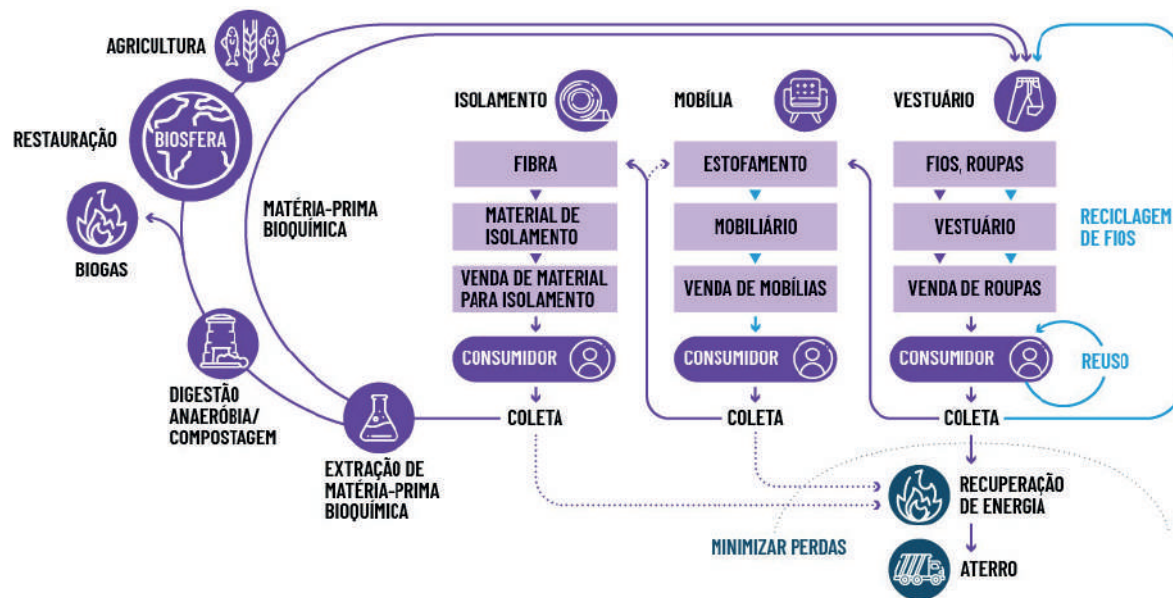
AGRICULTURA

RESTAURAÇÃO

BIOSFERA

BIOGAS

MATÉRIA-PRIMA BIOQUÍMICA

DIGESTÃO ANAERÓBIA/ COMPOSTAGEM

EXTRAÇÃO DE MATÉRIA-PRIMA BIOQUÍMICA

ISOLAMENTO

FIBRA

MATERIAL DE ISOLAMENTO

VENDA DE MATERIAL PARA ISOLAMENTO

CONSUMIDOR

COLETA

MOBÍLIA

ESTOFAMENTO

MOBILIÁRIO

VENDA DE MOBÍLIAS

CONSUMIDOR

COLETA

VESTUÁRIO

FIOS, ROUPAS

VESTUÁRIO

VENDA DE ROUPAS

CONSUMIDOR

COLETA

RECICLAGEM DE FIOS

REUSO

RECUPERAÇÃO DE ENERGIA

ATERRO

MINIMIZAR PERDAS